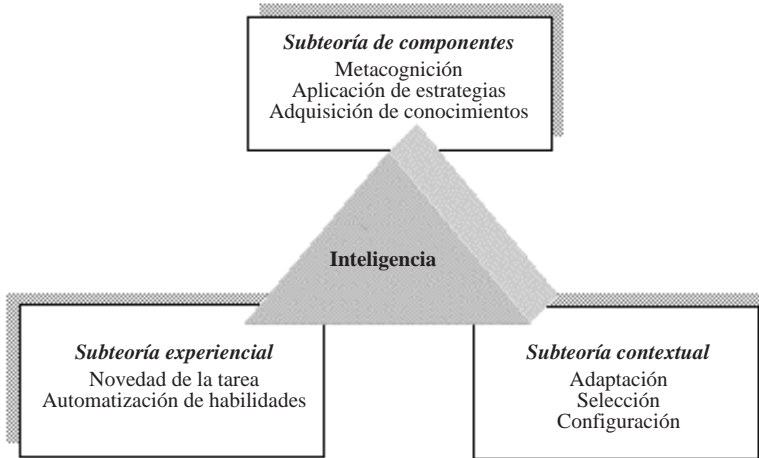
*Subteoría de componentes*
Metacognición
Aplicación de estrategias
Adquisición de conocimientos

**Inteligencia**

*Subteoría experiencial*
Novedad de la tarea
Automatización de habilidades

*Subteoría contextual*
Adaptación
Selección
Configuración